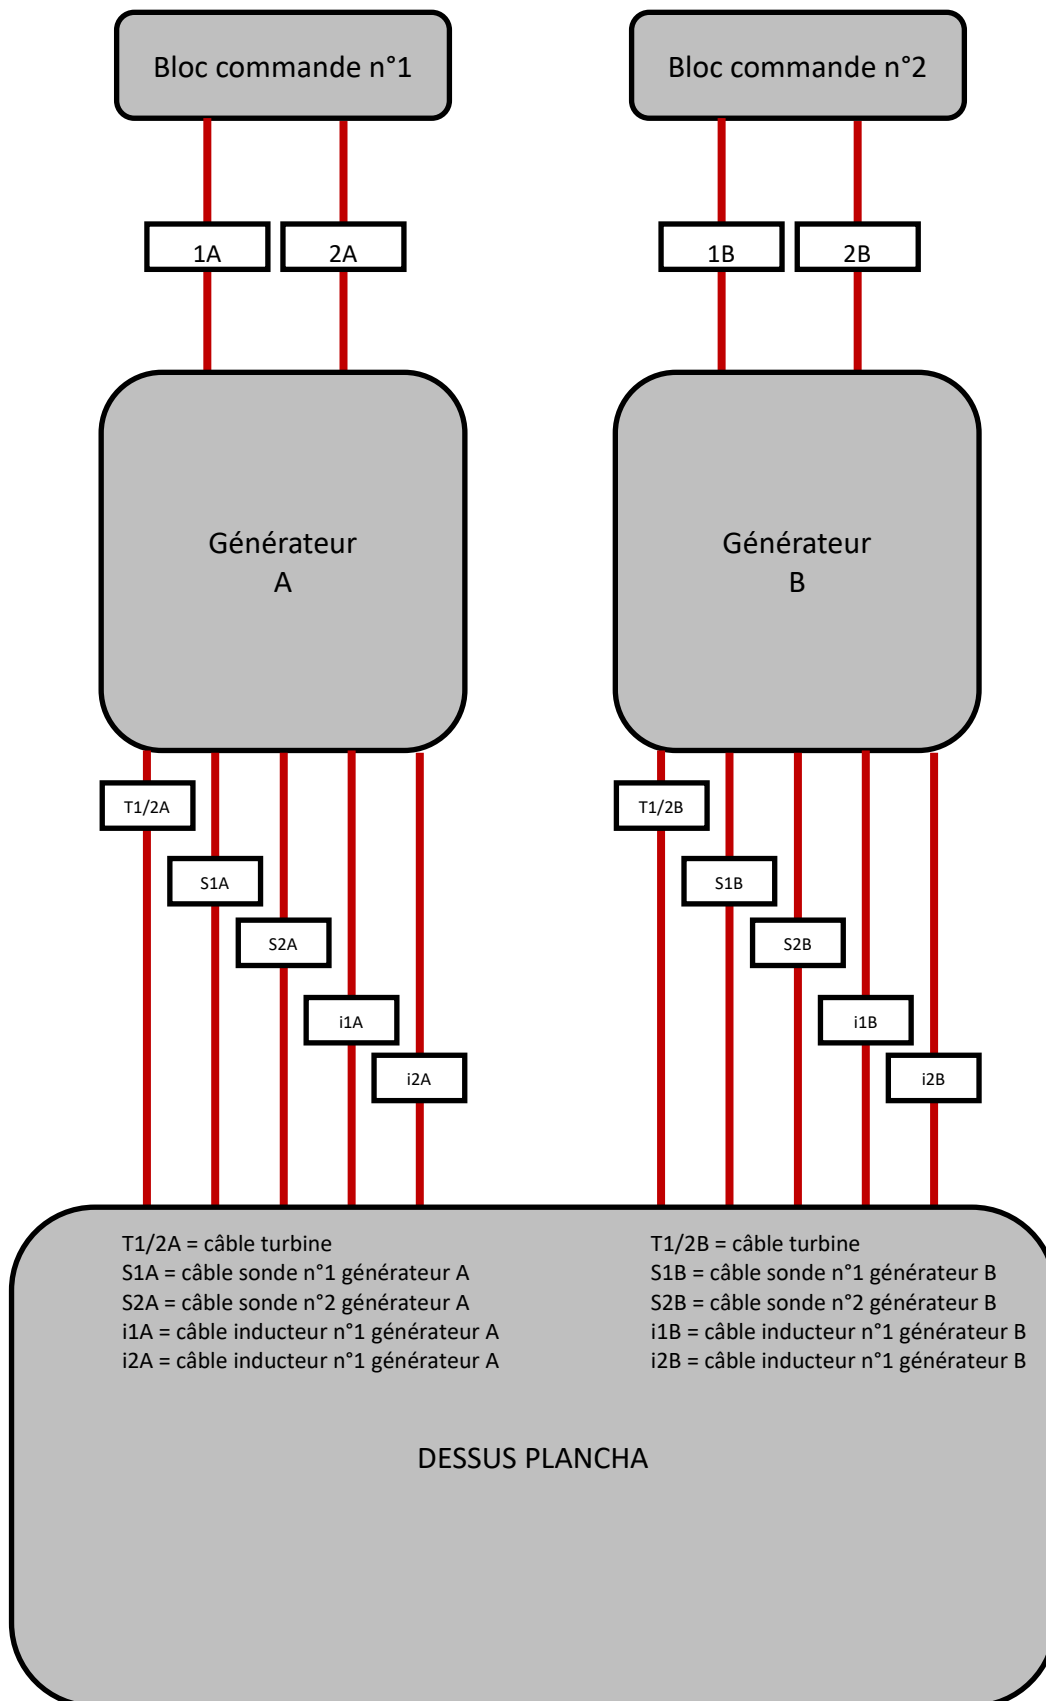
Bloc commande n°1

Bloc commande n°2

1A

2A

1B

2B

Générateur
A

Générateur
B

T1/2A

S1A

S2A

i1A

i2A

T1/2B

S1B

S2B

i1B

i2B

T1/2A = câble turbine
S1A = câble sonde n°1 générateur A
S2A = câble sonde n°2 générateur A
i1A = câble inducteur n°1 générateur A
i2A = câble inducteur n°1 générateur A

T1/2B = câble turbine
S1B = câble sonde n°1 générateur B
S2B = câble sonde n°2 générateur B
i1B = câble inducteur n°1 générateur B
i2B = câble inducteur n°1 générateur B

DESSUS PLANCHA